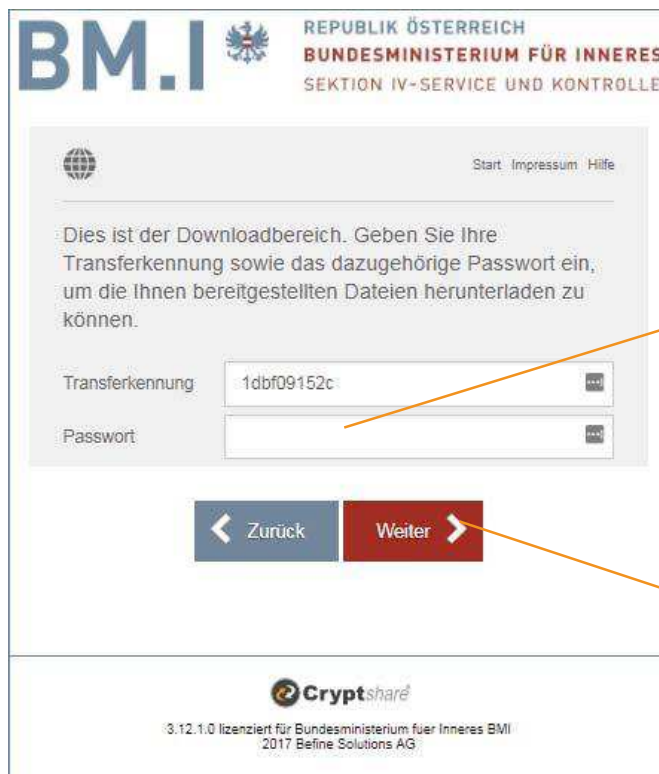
BM.I

REPUBLIK ÖSTERREICH
BUNDESMINISTERIUM FÜR INNERES
SEKTION IV-SERVICE UND KONTROLLE

Start Impressum Hilfe

Dies ist der Downloadbereich. Geben Sie Ihre Transferkennung sowie das dazugehörige Passwort ein, um die Ihnen bereitgestellten Dateien herunterladen zu können.

Transferkennung 1dbf09152c

Passwort

Zurück

Weiter

Cryptshare

3.12.1.0 lizenziert für Bundesministerium fuer Inneres BMI
2017 Befine Solutions AG